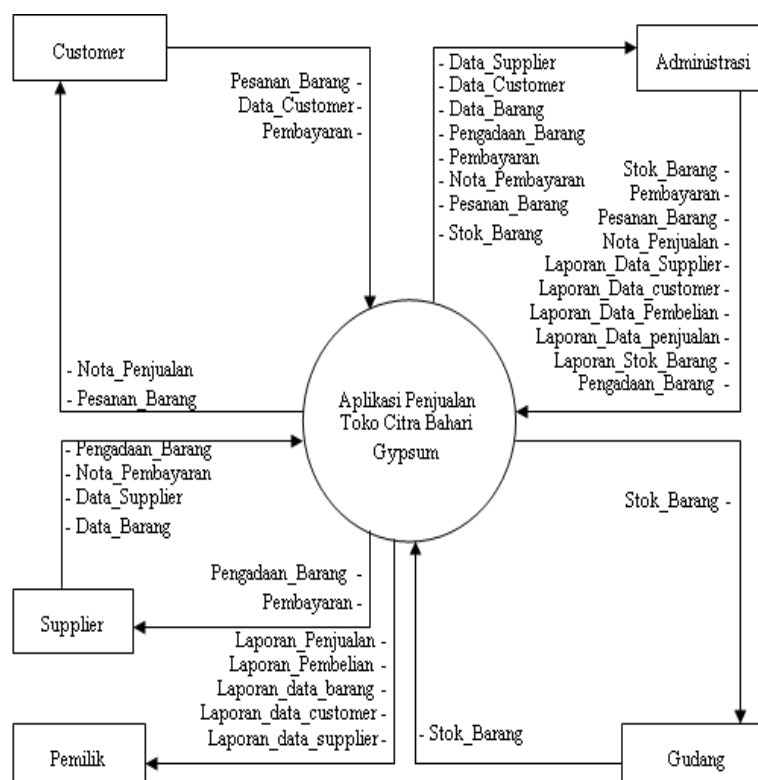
Customer

Pesanan_Barang -
Data_Customer -
Pembayaran -

- Data_Supplier
- Data_Customer
- Data_Barang
- Pengadaan_Barang
- Pembayaran
- Nota_Pembayaran
- Pesanan_Barang
- Stok_Barang

Administrasi

Stok_Barang -
Pembayaran -
Pesanan_Barang -
Nota_Penjualan -
Laporan_Data_Supplier -
Laporan_Data_customer -
Laporan_Data_Pembelian -
Laporan_Data_penjualan -
Laporan_Stok_Barang -
Pengadaan_Barang -

- Nota_Penjualan
- Pesanan_Barang

Aplikasi Penjualan Toko Citra Bahari Gypsum

- Pengadaan_Barang
- Nota_Pembayaran
- Data_Supplier
- Data_Barang

Stok_Barang -

Pengadaan_Barang -
Pembayaran -

Supplier

Laporan_Penjualan -
Laporan_Pembelian -
Laporan_data_barang -
Laporan_data_customer -
Laporan_data_supplier -

- Stok_Barang

Pemilik

Gudang